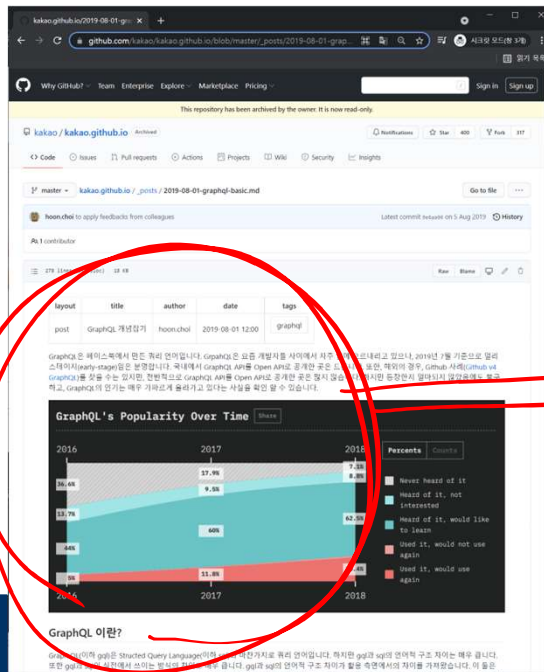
kakao.github.io/2019-08-01-gra ×  +

github.com/kakao/kakao.github.io/blob/master/_posts/2019-08-01-grap...

시크릿 모드(창 3개)

읽기 목록

Why GitHub? Team Enterprise Explore Marketplace Pricing

Sign in Sign up

This repository has been archived by the owner. It is now read-only.

kakao / kakao.github.io Archived

Notifications Star 400 Fork 317

Code Issues Pull requests Actions Projects Wiki Security Insights

master kakao.github.io / _posts / 2019-08-01-graphql-basic.md

Go to file ...

hoon.choi to apply feedbacks from colleagues

Latest commit 9eba6fd on 5 Aug 2019 History

1 contributor

279 lines (   sloc) 18 KB

Raw Blame

| layout | title | author | date | tags |
|---|---|---|---|---|
| post | GraphQL 개념잡기 | hoon.choi | 2019-08-01 12:00 | graphql |

GraphQL은 페이스북에서 만든 쿼리 언어입니다. GraphQL은 요즘 개발자들 사이에서 자주 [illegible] 있으나, 2019년 7월 기준으로 얼리스테이지(early-stage)임은 분명합니다. 국내에서 GraphQL API를 Open API로 공개한 곳은 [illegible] 또한, 해외의 경우, Github 사례(Github v4 GraphQL)를 찾을 수는 있지만, 전반적으로 GraphQL API를 Open API로 공개한 곳은 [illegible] 등장한지 얼마되지 않았음에도 불구하고, GraphQL의 인기는 매우 가파르게 올라가고 있다는 사실을 확인 할 수 있습니다.

GraphQL's Popularity Over Time Share

2016 2017 2018

Percents Counts

36.6%
13.7%
44%
5%
17.9%
9.5%
60%
11.8%
7.1%
8.8%
62.5%

Never heard of it
Heard of it, not interested
Heard of it, would like to learn
Used it, would not use again
Used it, would use again

2016 2017 2018

GraphQL 이란?

GraphQL(이하 gql)은 Structed Query Language(이하 sql)와 마찬가지로 쿼리 언어입니다. 하지만 gql과 sql의 언어적 구조 차이는 매우 큽니다. 또한 gql과 sql의 실전에서 쓰이는 방식의 차이도 매우 큽니다. gql과 sql의 언어적 구조 차이가 활용 측면에서의 차이를 가져왔습니다. 이 둘은